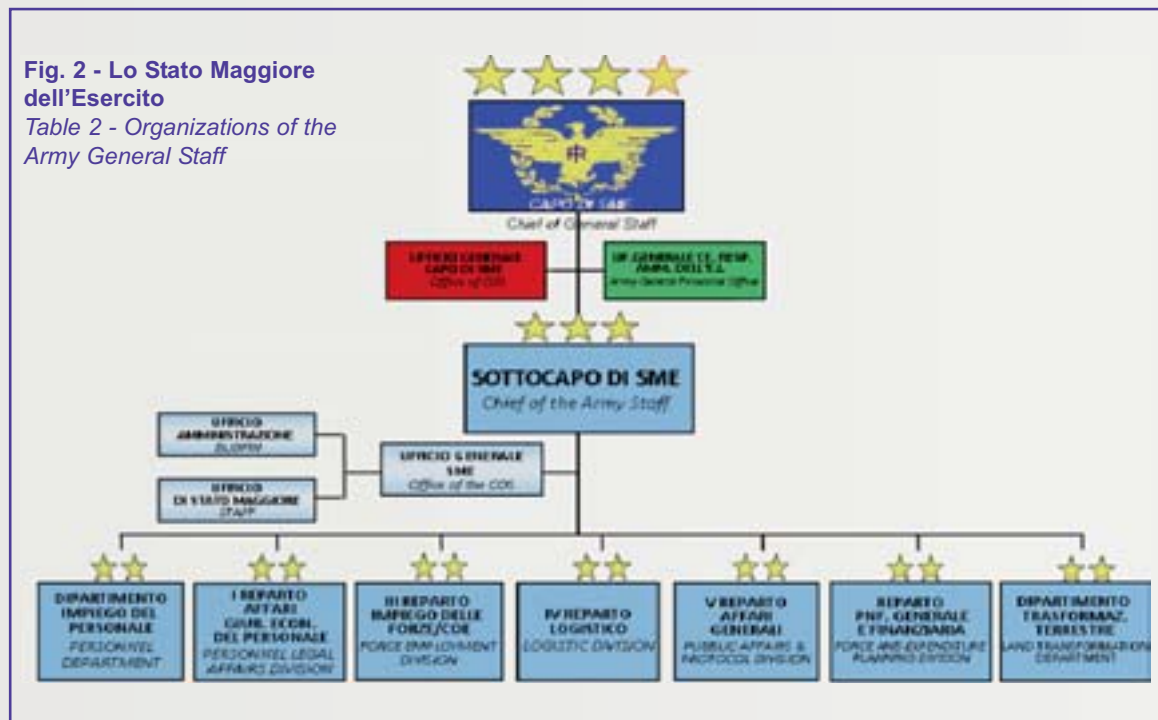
**Fig. 2 - Lo Stato Maggiore dell'Esercito**
*Table 2 - Organizations of the Army General Staff*

CAPO DI SME
Chief of General Staff

UFFICIO GENERALE CAPO DI SME
Office of CGS

UF. GENERALE CE. RESP. AMM. DELL'E.I.
Army General Financial Office

SOTTOCAPO DI SME
Chief of the Army Staff

UFFICIO AMMINISTRAZIONE
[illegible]

UFFICIO DI STATO MAGGIORE
STAFF

UFFICIO GENERALE SME
Office of the COS

DIPARTIMENTO IMPIEGO DEL PERSONALE
PERSONNEL DEPARTMENT

I REPARTO AFFARI GIURI. ECON. DEL PERSONALE
PERSONNEL LEGAL AFFAIRS DIVISION

III REPARTO IMPIEGO DELLE FORZE/COE
FORCE EMPLOYMENT DIVISION

IV REPARTO LOGISTICO
LOGISTIC DIVISION

V REPARTO AFFARI GENERALI
PUBLIC AFFAIRS & PROTOCOL DIVISION

REPARTO PNF. GENERALE E FINANZIARIA
FORCE AND EXPENDITURE PLANNING DIVISION

DIPARTIMENTO TRASFORMAZ. TERRESTRE
LAND TRANSFORMATION DEPARTMENT